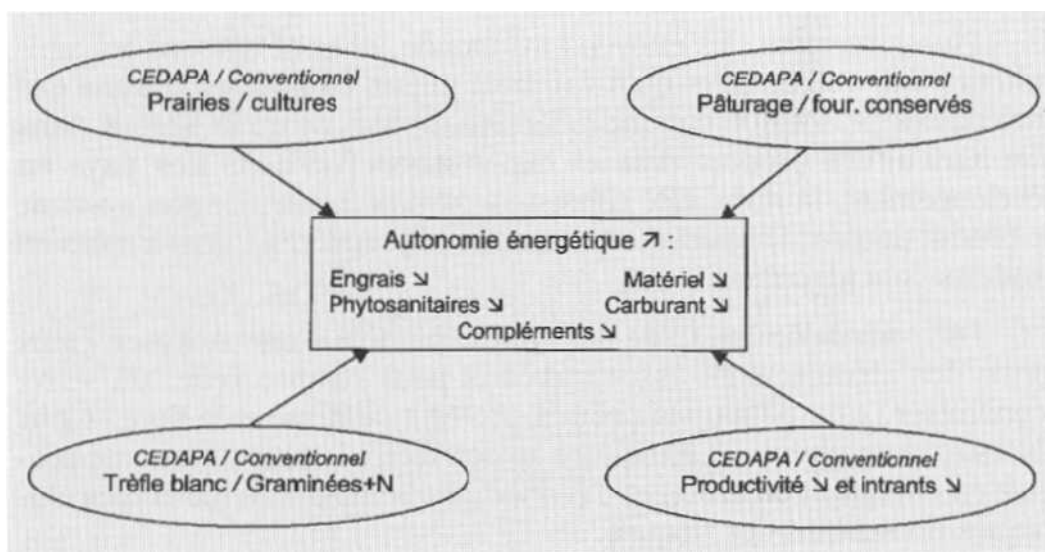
CEDAPA / Conventionnel
Prairies / cultures

CEDAPA / Conventionnel
Pâturage / four. conservés

Autonomie énergétique ↗ :
Engrais ↘
Phytosanitaires ↘
Matériel ↘
Carburant ↘
Compléments ↘

CEDAPA / Conventionnel
Trèfle blanc / Graminées+N

CEDAPA / Conventionnel
Productivité ↘ et intrants ↘